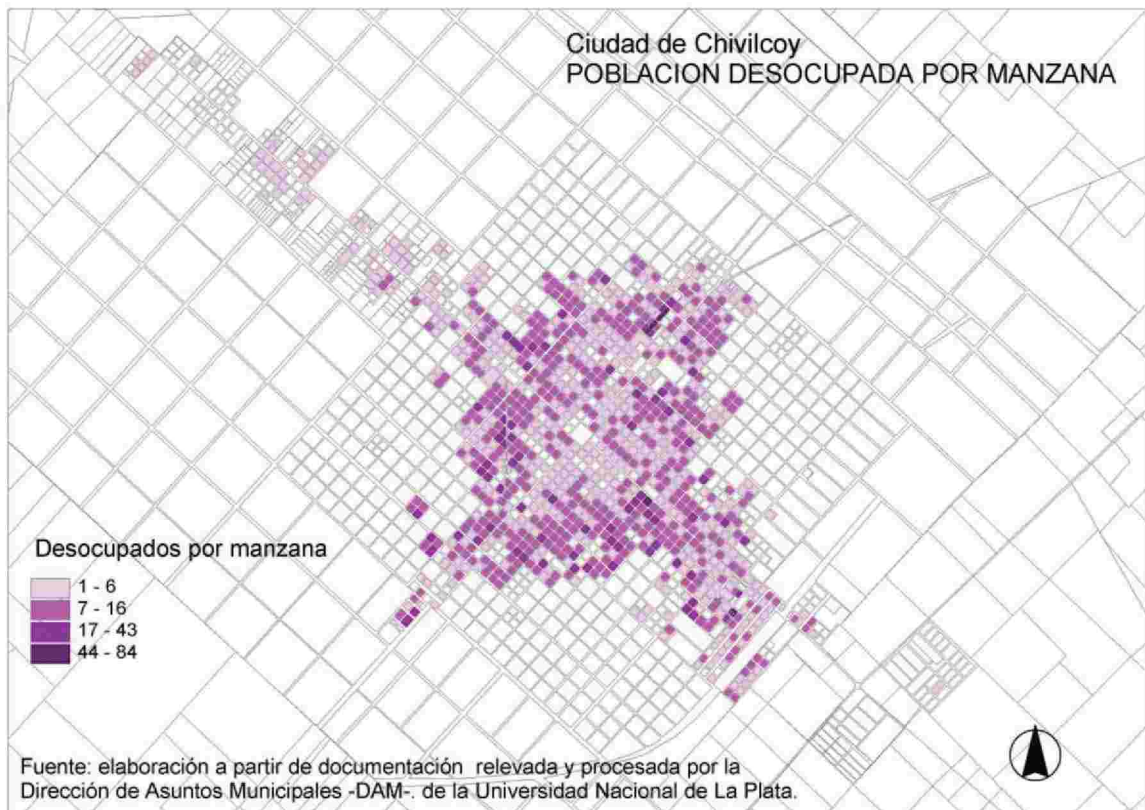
Ciudad de Chivilcoy
POBLACION DESOCUPADA POR MANZANA

Desocupados por manzana
1 - 6
7 - 16
17 - 43
44 - 84

Fuente: elaboración a partir de documentación relevada y procesada por la Dirección de Asuntos Municipales -DAM-. de la Universidad Nacional de La Plata.